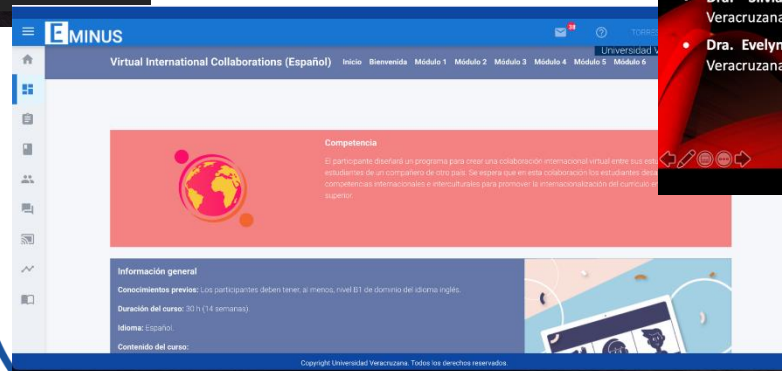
EMINUS

28

TORRES

Universidad V

Virtual International Collaborations (Español)

Inicio Bienvenida Módulo 1 Módulo 2 Módulo 3 Módulo 4 Módulo 5 Módulo 6

Competencia

El participante diseñará un programa para crear una colaboración internacional virtual entre sus estu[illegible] estudiantes de un compañero de otro país. Se espera que en esta colaboración los estudiantes desa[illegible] competencias internacionales e interculturales para promover la internacionalización del currículo en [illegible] superior.

Información general

Conocimientos previos: Los participantes deben tener, al menos, nivel B1 de dominio del idioma inglés.

Duración del curso: 30 h (14 semanas).

Idioma: Español.

Contenido del curso:

Copyright Universidad Veracruzana. Todos los derechos reservados.

Dra. Silv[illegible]
Veracruzana

• Dra. Evelyn
Veracruzana